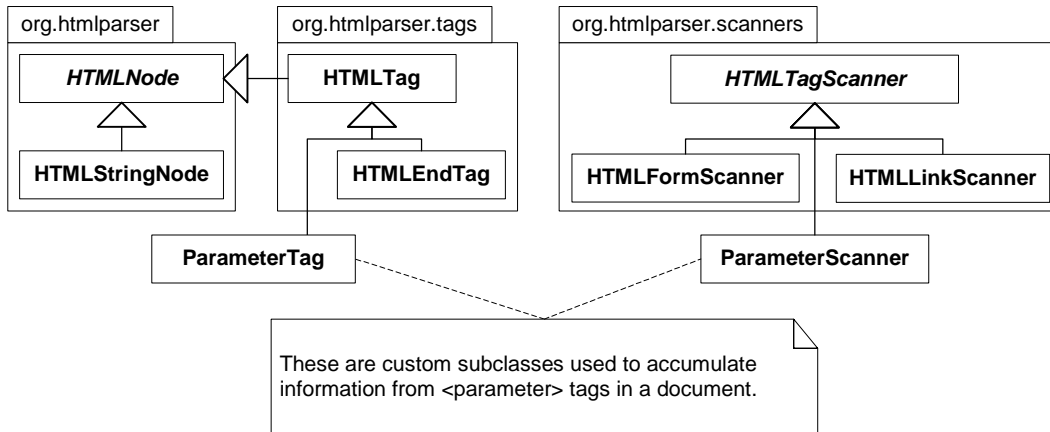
org.htmlparser

*HTMLNode*

HTMLStringNode

org.htmlparser.tags

HTMLTag

HTMLEndTag

org.htmlparser.scanners

*HTMLTagScanner*

HTMLFormScanner

HTMLLinkScanner

ParameterTag

ParameterScanner

These are custom subclasses used to accumulate information from <parameter> tags in a document.